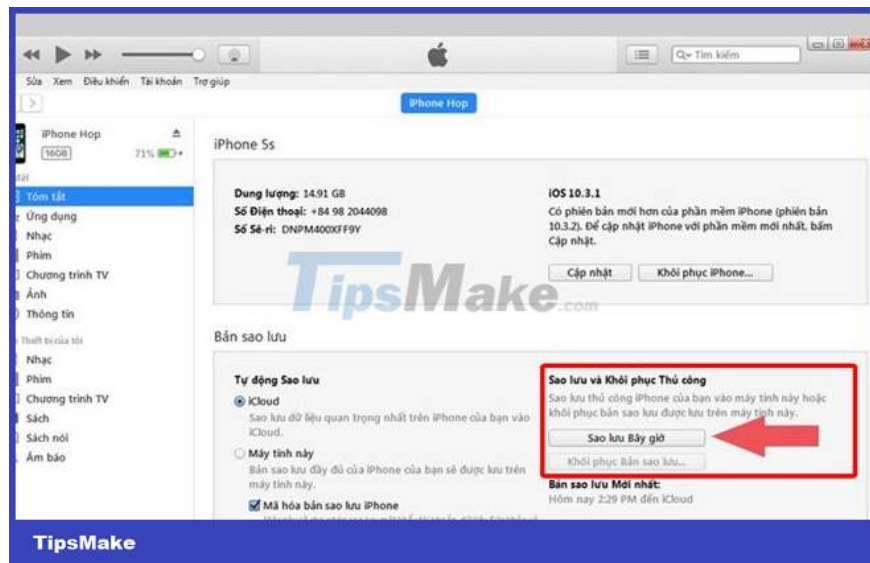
Q- Tìm kiếm

Sửa Xem Điều khiển Tài khoản Trợ giúp

iPhone Hop

iPhone Hop
16GB
71%

Tóm tắt
Ứng dụng
Nhạc
Phim
Chương trình TV
Ảnh
Thông tin

Thiết bị của tôi
Nhạc
Phim
Chương trình TV
Sách
Sách nói
Âm báo

iPhone 5s

Dung lượng: 14.91 GB
Số Điện thoại: +84 98 2044098
Số Sê-ri: DNPM400XFF9V

iOS 10.3.1
Có phiên bản mới hơn của phần mềm iPhone (phiên bản 10.3.2). Để cập nhật iPhone với phần mềm mới nhất, bấm Cập nhật.

Cập nhật
Khôi phục iPhone...

TipsMake.com

Bản sao lưu

Tự động Sao lưu
iCloud
Sao lưu dữ liệu quan trọng nhất trên iPhone của bạn vào iCloud.
Máy tính này
Bản sao lưu đầy đủ của iPhone của bạn sẽ được lưu trên máy tính này.
Mã hóa bản sao lưu iPhone
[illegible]

Sao lưu và Khôi phục Thủ công
Sao lưu thủ công iPhone của bạn vào máy tính này hoặc khôi phục bản sao lưu được lưu trên máy tính này.
Sao lưu Bây giờ
Khôi phục Bản sao lưu...
Bản sao lưu Mới nhất:
Hôm nay 2:29 PM đến iCloud

TipsMake